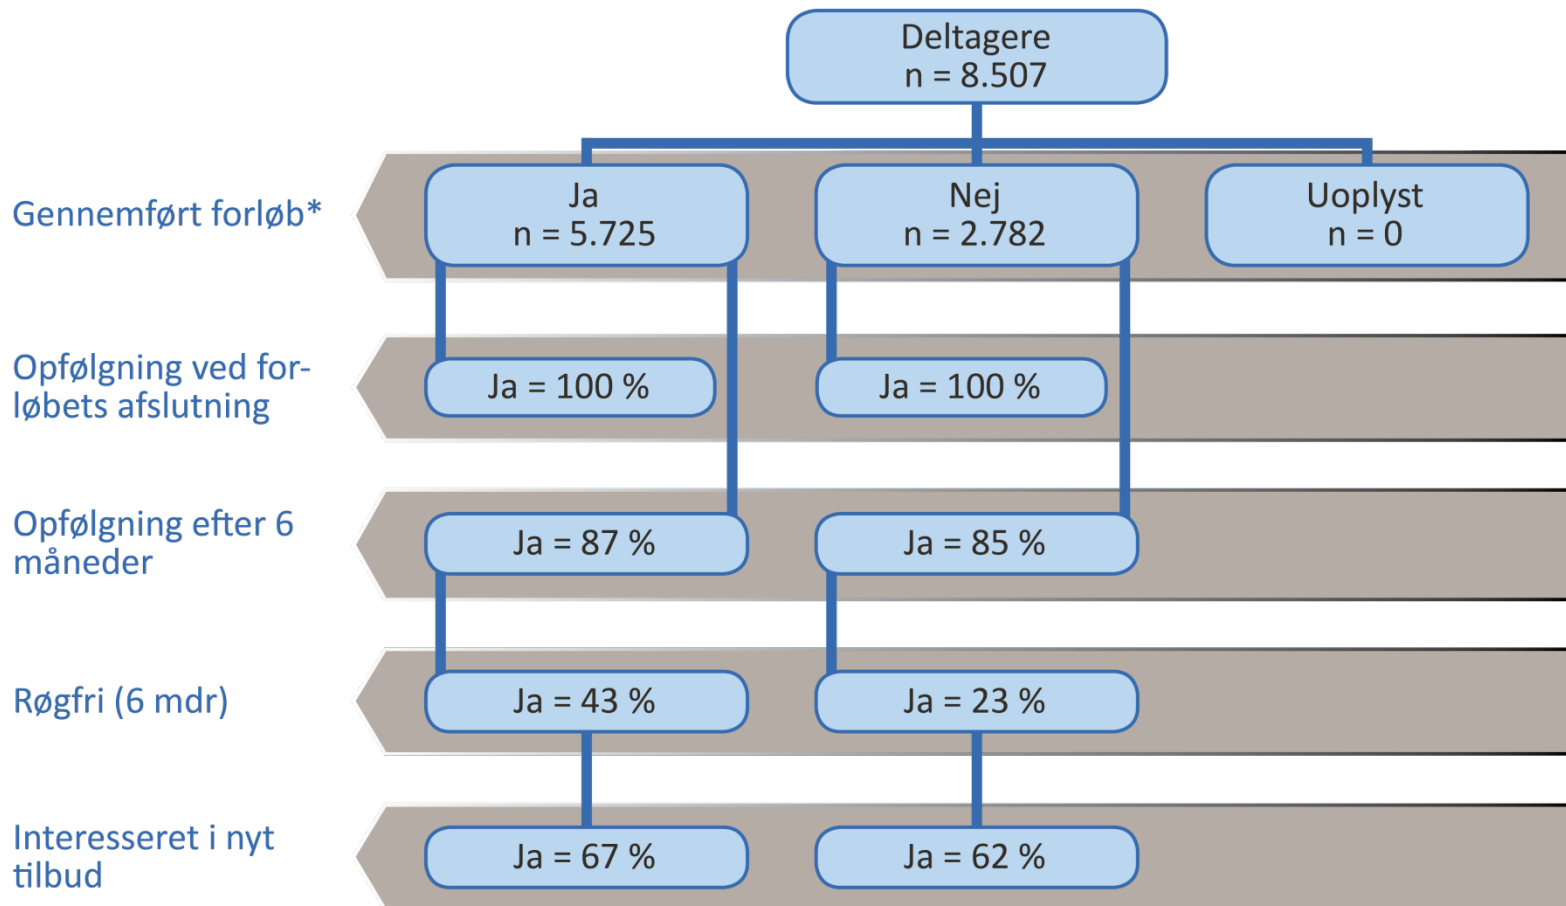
Deltagere
n = 8.507

Gennemført forløb*

Ja
n = 5.725

Nej
n = 2.782

Uoplyst
n = 0

Opfølgning ved forløbets afslutning

Ja = 100 %

Ja = 100 %

Opfølgning efter 6 måneder

Ja = 87 %

Ja = 85 %

Røgfri (6 mdr)

Ja = 43 %

Ja = 23 %

Interesseret i nyt tilbud

Ja = 67 %

Ja = 62 %